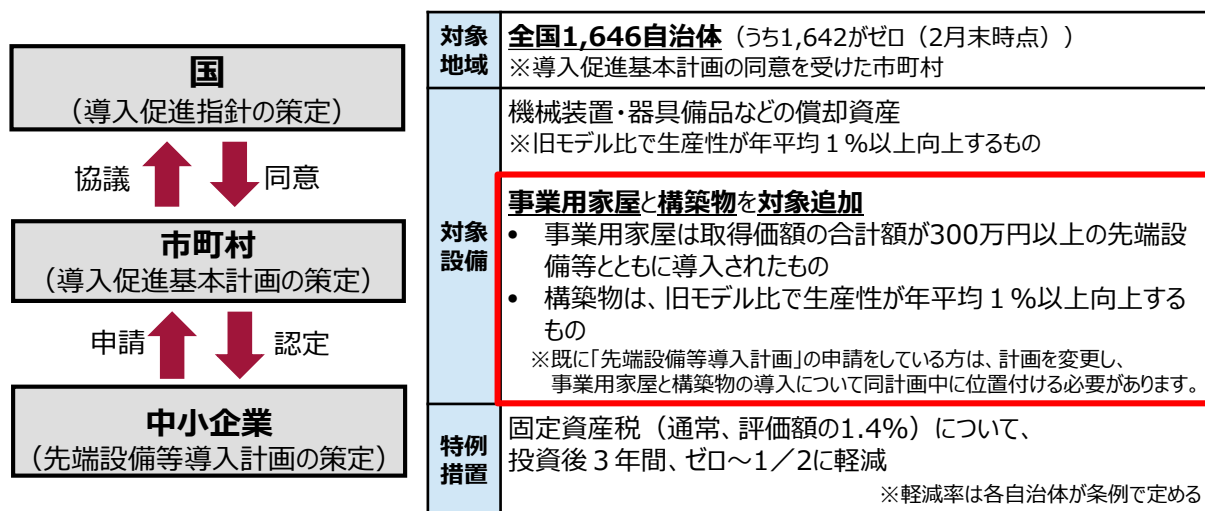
国
（導入促進指針の策定）

協議　同意

市町村
（導入促進基本計画の策定）

申請　認定

中小企業
（先端設備等導入計画の策定）

| 対象地域 | 全国1,646自治体（うち1,642がゼロ（2月末時点））<br>※導入促進基本計画の同意を受けた市町村 |
|---|---|
| 対象設備 | 機械装置・器具備品などの償却資産<br>※旧モデル比で生産性が年平均１％以上向上するもの<br><br>事業用家屋と構築物を対象追加<br>• 事業用家屋は取得価額の合計額が300万円以上の先端設備等とともに導入されたもの<br>• 構築物は、旧モデル比で生産性が年平均１％以上向上するもの<br>※既に「先端設備等導入計画」の申請をしている方は、計画を変更し、事業用家屋と構築物の導入について同計画中に位置付ける必要があります。 |
| 特例措置 | 固定資産税（通常、評価額の1.4%）について、投資後３年間、ゼロ～1／2に軽減<br>※軽減率は各自治体が条例で定める |